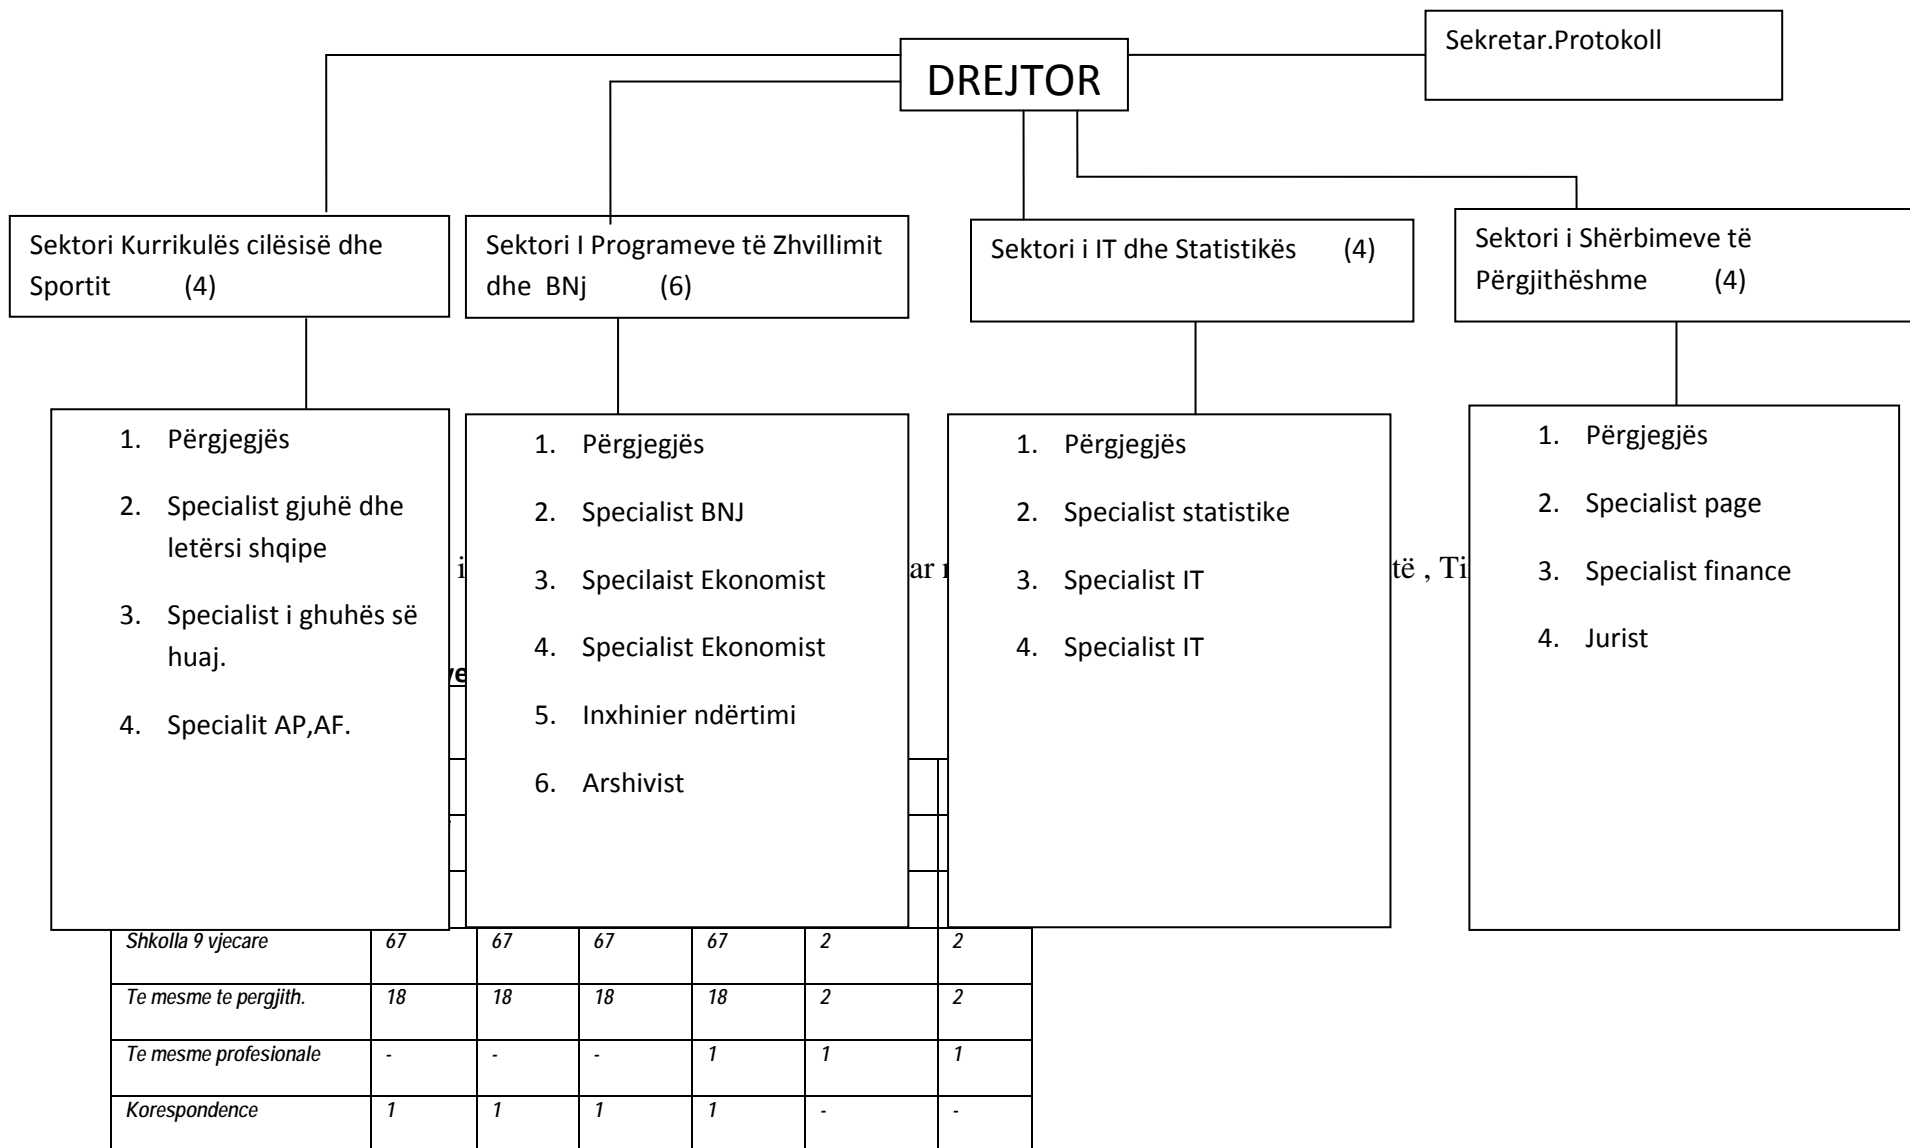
DREJTOR

Sekretar.Protokoll

Sektori Kurrikulës cilësisë dhe Sportit (4)

Sektori I Programeve të Zhvillimit dhe BNj (6)

Sektori i IT dhe Statistikës (4)

Sektori i Shërbimeve të Përgjithëshme (4)

1. Përgjegjës
2. Specialist gjuhë dhe letërsi shqipe
3. Specialist i ghuhës së huaj.
4. Specialit AP,AF.

1. Përgjegjës
2. Specialist BNJ
3. Specilaist Ekonomist
4. Specialist Ekonomist
5. Inxhinier ndërtimi
6. Arshivist

1. Përgjegjës
2. Specialist statistike
3. Specialist IT
4. Specialist IT

1. Përgjegjës
2. Specialist page
3. Specialist finance
4. Jurist

i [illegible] ar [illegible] të , Ti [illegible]

ve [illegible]

| Shkolla 9 vjecare | 67 | 67 | 67 | 67 | 2 | 2 |
|---|---|---|---|---|---|---|
| Te mesme te pergjith. | 18 | 18 | 18 | 18 | 2 | 2 |
| Te mesme profesionale | - | - | - | 1 | 1 | 1 |
| Korespondence | 1 | 1 | 1 | 1 | - | - |